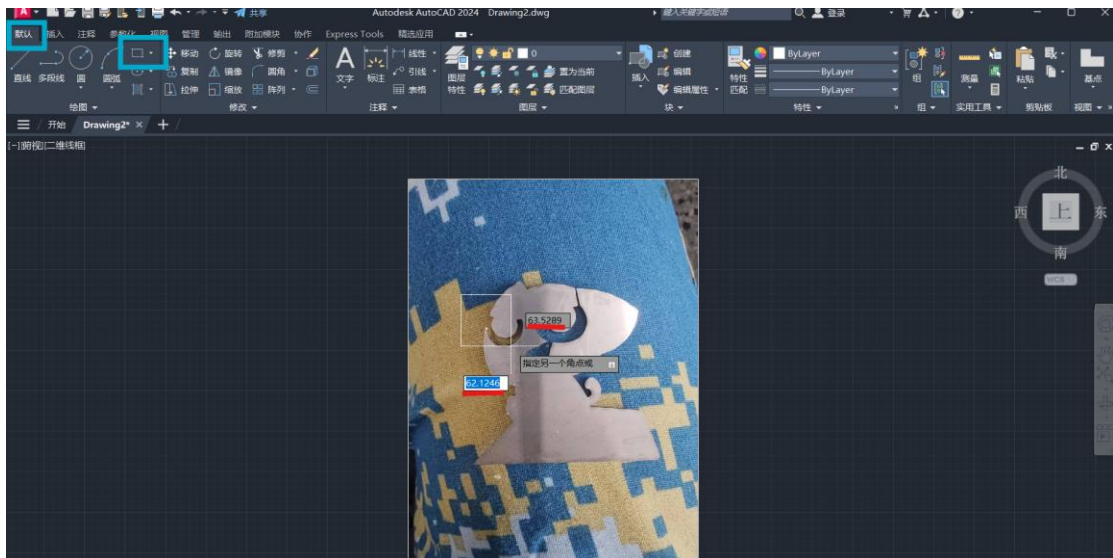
共享 Autodesk AutoCAD 2024 Drawing2.dwg 键入关键字或短语 登录

默认 插入 注释 参数化 视图 管理 输出 附加模块 协作 Express Tools 精选应用

直线 多段线 圆 圆弧 移动 旋转 修剪 复制 镜像 圆角 拉伸 缩放 阵列 文字 标注 线性 引线 表格 图层 置为当前 匹配图层 插入 创建 编辑 编辑属性 特性 匹配 ByLayer ByLayer ByLayer 组 测量 粘贴 基点

绘图 修改 注释 图层 块 特性 组 实用工具 剪贴板 视图

开始 Drawing2* × +

[-][俯视][二维线框]

北 西 上 东 南 WCS

63.5289

指定另一个角点或

62.1246